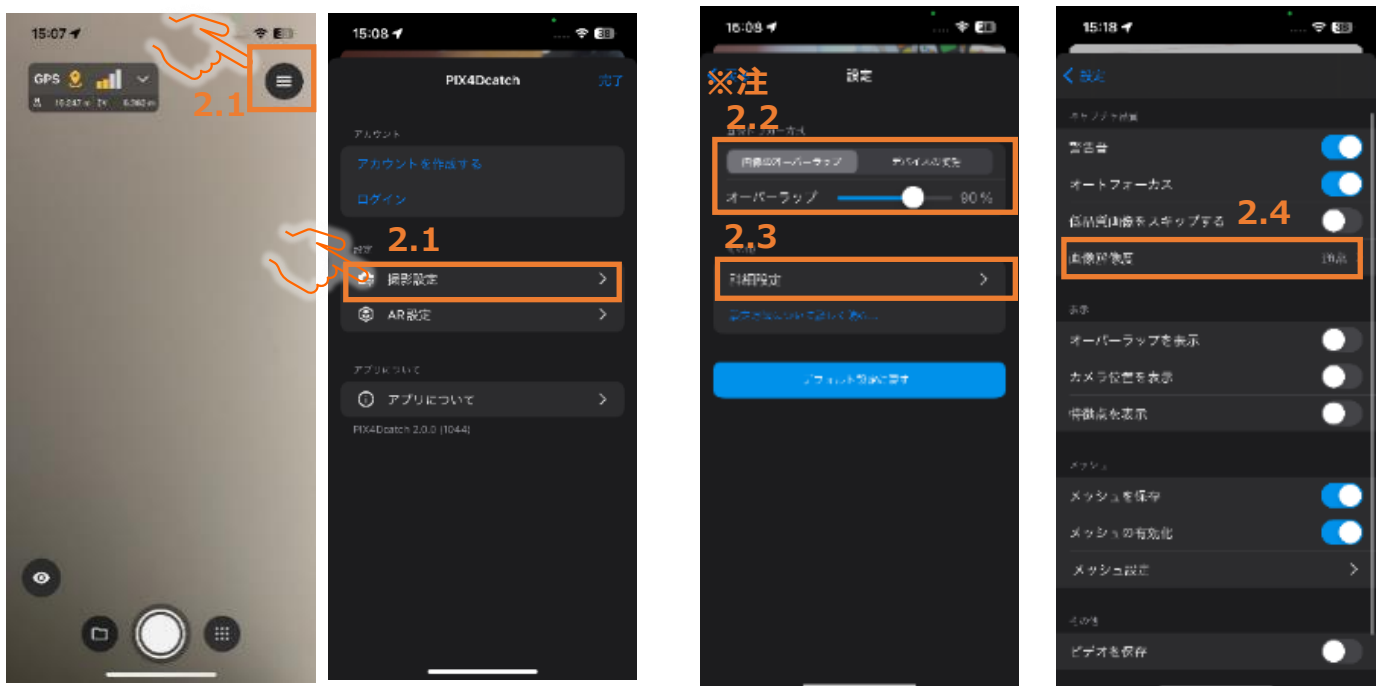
15:07

GPS

2.1

15:08

PIX4Dcatch

完了

アカウント

アカウントを作成する

ログイン

2.1

撮影設定

AR設定

アプリについて

アプリについて

PIX4Dcatch 2.0.0 (1044)

15:09

※注

設定

2.2

画像のオーバーラップ

デバイスの変更

オーバーラップ

90 %

2.3

詳細設定

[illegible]

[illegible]

15:18

設定

警告音

オートフォーカス

低品質画像をスキップする

2.4

画像解像度

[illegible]

表示

オーバーラップを表示

カメラ位置を表示

特徴点を表示

メッシュ

メッシュを保存

メッシュの有効化

メッシュ設定

その他

ビデオを保存